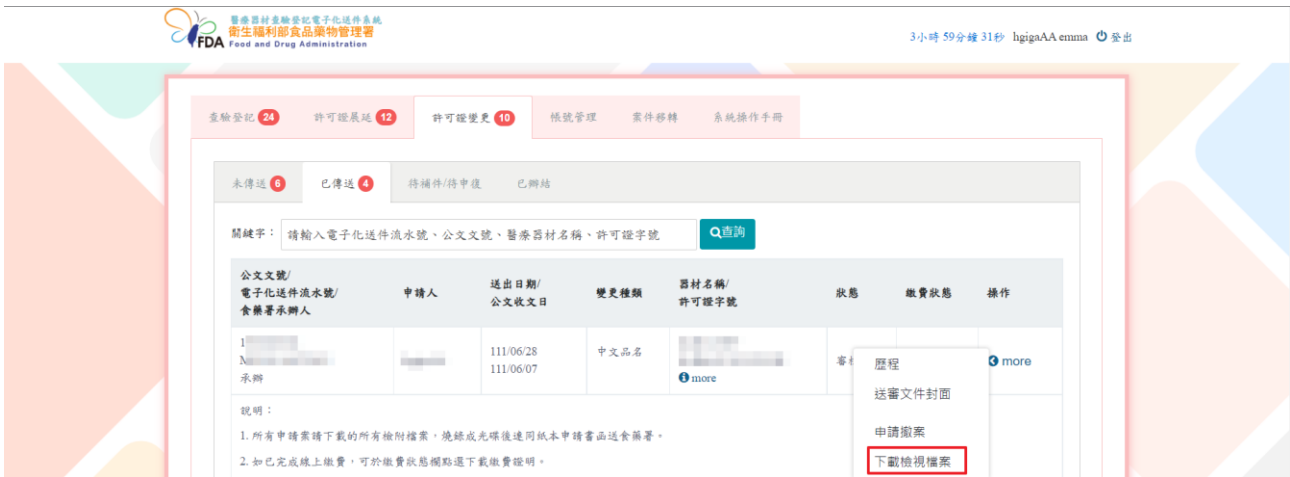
醫療器材查驗登記電子化送件系統
衛生福利部食品藥物管理署
FDA Food and Drug Administration

3小時 59分鐘 31秒 hgigaAA emma 登出

查驗登記 24 許可證展延 12 許可證變更 10 帳號管理 案件移轉 系統操作手冊

未傳送 6 已傳送 4 待補件/待申復 已辦結

關鍵字： 請輸入電子化送件流水號、公文文號、醫療器材名稱、許可證字號 查詢

| 公文文號/ 電子化送件流水號/ 食藥署承辦人 | 申請人 | 送出日期/ 公文收文日 | 變更種類 | 器材名稱/ 許可證字號 | 狀態 | 繳費狀態 | 操作 |
|---|---|---|---|---|---|---|---|
| 1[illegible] M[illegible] 承辦 | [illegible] | 111/06/28 111/06/07 | 中文品名 | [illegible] more | 審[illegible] | | more |

歷程
送審文件封面
申請撤案
下載檢視檔案

說明：
1. 所有申請案請下載的所有檢附檔案，燒錄成光碟後連同紙本申請書函送食藥署。
2. 如已完成線上繳費，可於繳費狀態欄點選下載繳費證明。